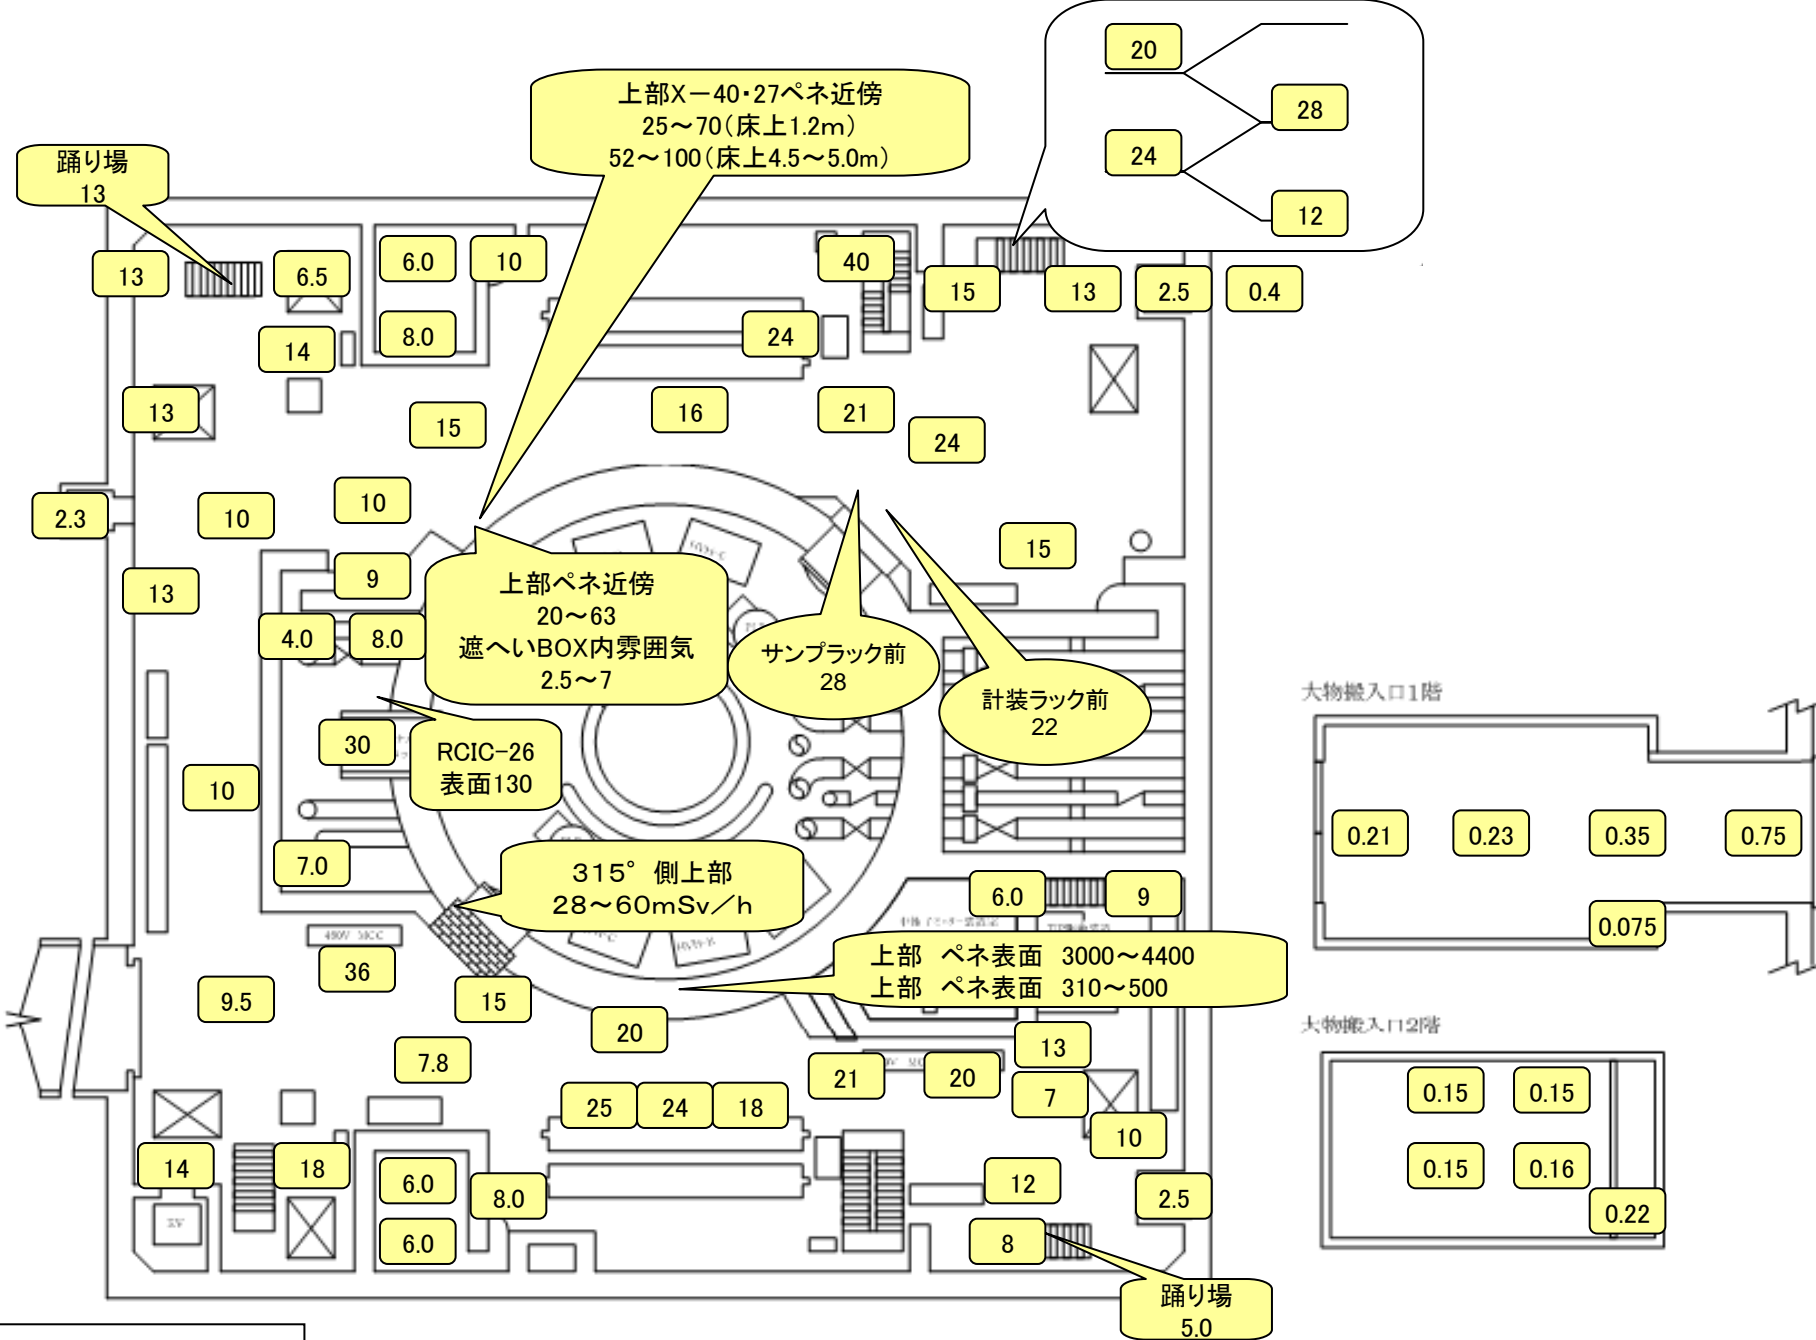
上部X－40・27ペネ近傍
25～70（床上1.2m）
52～100（床上4.5～5.0m）

20
28
24
12

踊り場
13

13
6.5
6.0
10
8.0
14
40
15
13
2.5
0.4
24
13
15
16
21
24
2.3
10
10
15
9
13
4.0
8.0

上部ペネ近傍
20～63
遮へいBOX内雰囲気
2.5～7

サンプラック前
28

計装ラック前
22

30

RCIC-26
表面130

10
7.0

315° 側上部
28～60mSv／h

6.0
9
36
9.5
15
20

上部 ペネ表面 3000～4400
上部 ペネ表面 310～500

13
7.8
21
20
7
10
25
24
18
14
18
6.0
8.0
12
2.5
6.0
8

踊り場
5.0

大物搬入口1階
0.21
0.23
0.35
0.75
0.075

大物搬入口2階
0.15
0.15
0.15
0.16
0.22